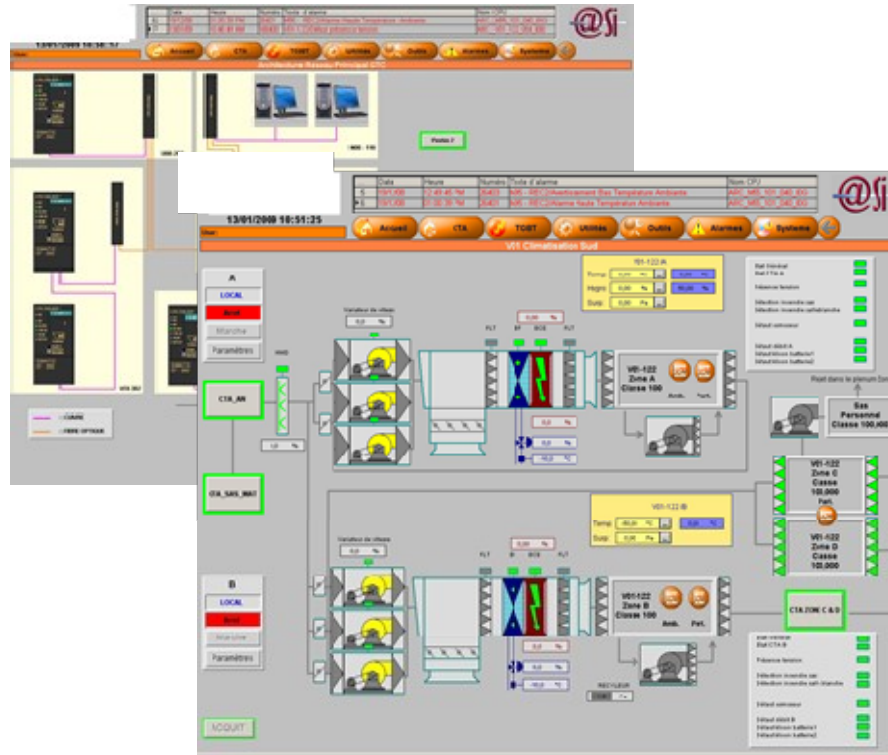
13/01/2009 10:51:25

| | Date | Heure | Numéro | Texte d'alarme | Nom CPU |
|---|---|---|---|---|---|
| 5 | 19/1/06 | 12:48:45 PM | 26403 | MR - RE1 Avertissement Bas Température Ambiante | ARC_MIS_101_240_IDG |
| 6 | 19/1/06 | 01:00:39 PM | 26401 | MR - RE2 Alarme Haute Température Ambiante | ARC_MIS_101_240_IDG |

@si

Accueil | CTA | TGBT | Utilités | Outils | Alarmes | Système

V01 Climatisation Sud

A
LOCAL
Arrêt
Marche
Paramètres

CTA_AN

CTA_SAS_MAT

B
LOCAL
Arrêt
Marche
Paramètres

ACQUIT

Variateur de vitesse
0,0 %

V01-122 A
Temp. 0,00 °C
Hygro 0,00 %
Susp 0,00 Pa

V01-122
Zone A
Classe 100
Amb. Port.

Sas Personnel Classe 100,000

V01-122
Zone C
Classe 100,000

V01-122
Zone D
Classe 100,000

V01-122 B
Temp. -99,00 °C
Susp 0,00 Pa

V01-122
Zone B
Classe 100
Amb. Port.

CTA ZONE C & D

Etat Général
Etat CTA A
Présence tension
Détection incendie air
Détection incendie extinction
Défaut extracteur
Défaut débit A
Défaut/Alarm batterie1
Défaut/Alarm batterie2

Etat Général
Etat CTA B
Présence tension
Détection incendie air
Détection incendie extinction
Défaut extracteur
Défaut débit B
Défaut/Alarm batterie1
Défaut/Alarm batterie2

RECYCLEUR

Architecture Réseau Principal GTC

Poste 7

CUIVRE
FIBRE OPTIQUE